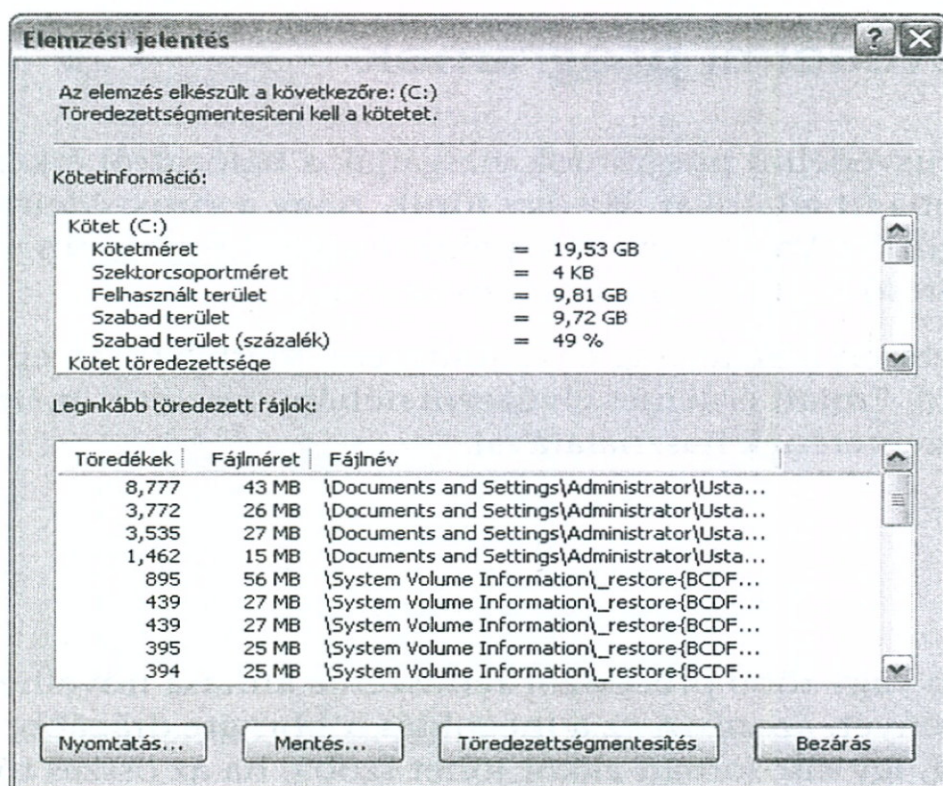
Elemzési jelentés

?

Az elemzés elkészült a következőre: (C:)
Töredezettségmentesíteni kell a kötetet.

Kötetinformáció:

Kötet (C:)
Kötetméret = 19,53 GB
Szektorcsoportméret = 4 KB
Felhasznált terület = 9,81 GB
Szabad terület = 9,72 GB
Szabad terület (százalék) = 49 %
Kötet töredezettsége

Leginkább töredezett fájlok:

| Töredékek | Fájlméret | Fájlnév |
|---|---|---|
| 8,777 | 43 MB | \Documents and Settings\Administrator\Usta... |
| 3,772 | 26 MB | \Documents and Settings\Administrator\Usta... |
| 3,535 | 27 MB | \Documents and Settings\Administrator\Usta... |
| 1,462 | 15 MB | \Documents and Settings\Administrator\Usta... |
| 895 | 56 MB | \System Volume Information\_restore{BCDF... |
| 439 | 27 MB | \System Volume Information\_restore{BCDF... |
| 439 | 27 MB | \System Volume Information\_restore{BCDF... |
| 395 | 25 MB | \System Volume Information\_restore{BCDF... |
| 394 | 25 MB | \System Volume Information\_restore{BCDF... |

Nyomtatás... Mentés... Töredezettségmentesítés Bezárás